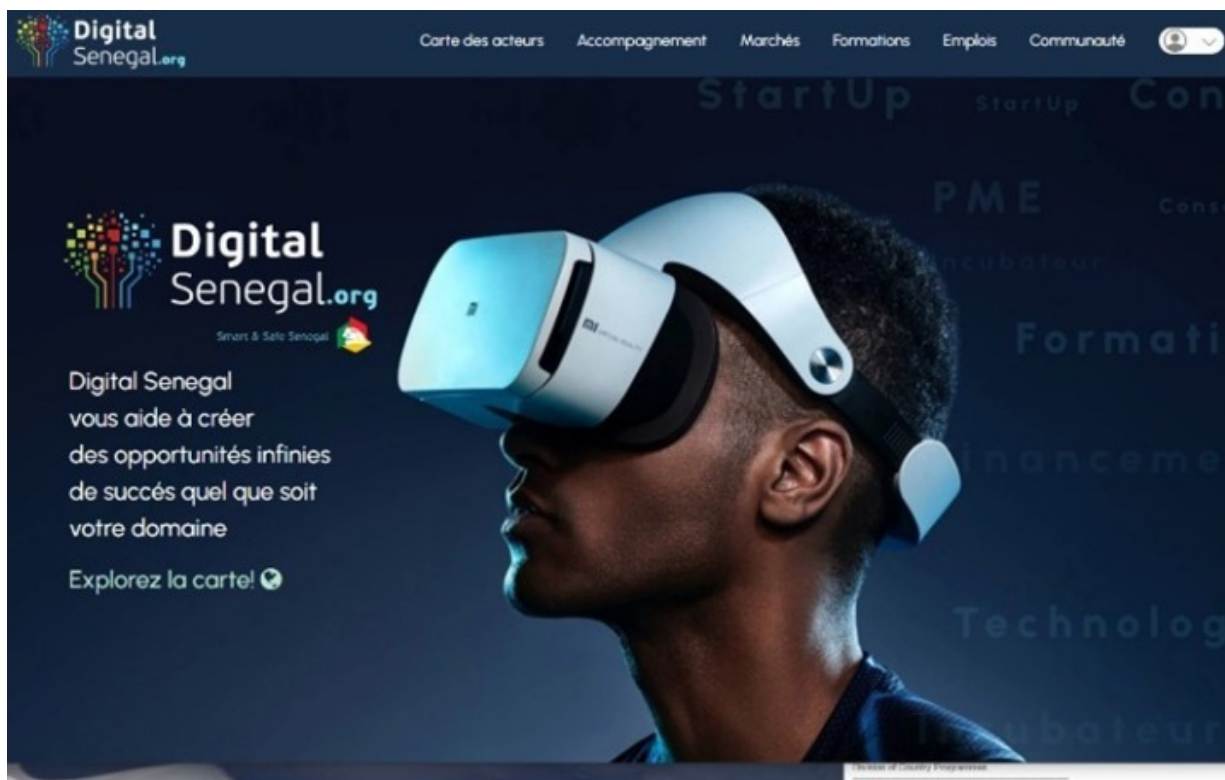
Digital Senegal.org

Carte des acteurs Accompagnement Marchés Formations Emplois Communauté

StartUp StartUp Con

PME Cons

ncubateur

Formati

inanceme

Technolog

ubateur

Digital Senegal.org

Smart & Safe Senegal

mi

Digital Senegal vous aide à créer des opportunités infinies de succés quel que soit votre domaine

Explorez la carte!

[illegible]